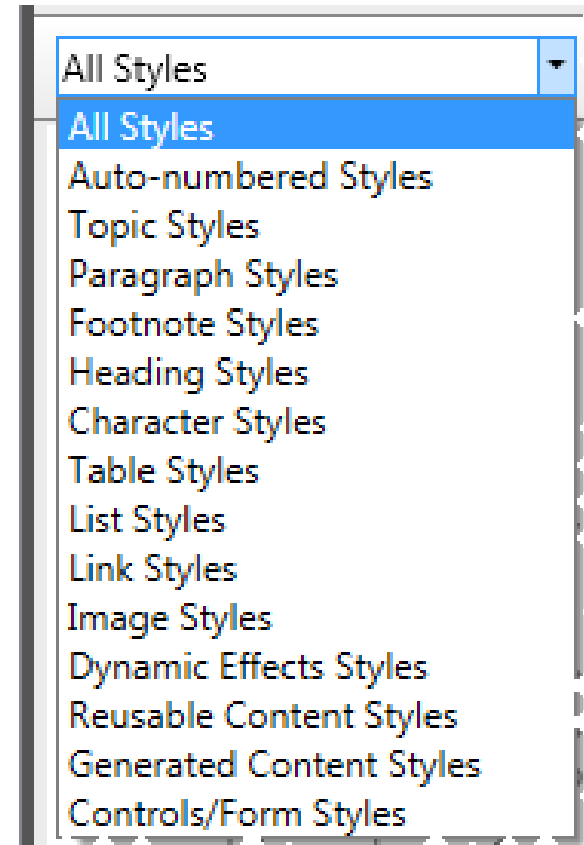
All Styles

All Styles
Auto-numbered Styles
Topic Styles
Paragraph Styles
Footnote Styles
Heading Styles
Character Styles
Table Styles
List Styles
Link Styles
Image Styles
Dynamic Effects Styles
Reusable Content Styles
Generated Content Styles
Controls/Form Styles